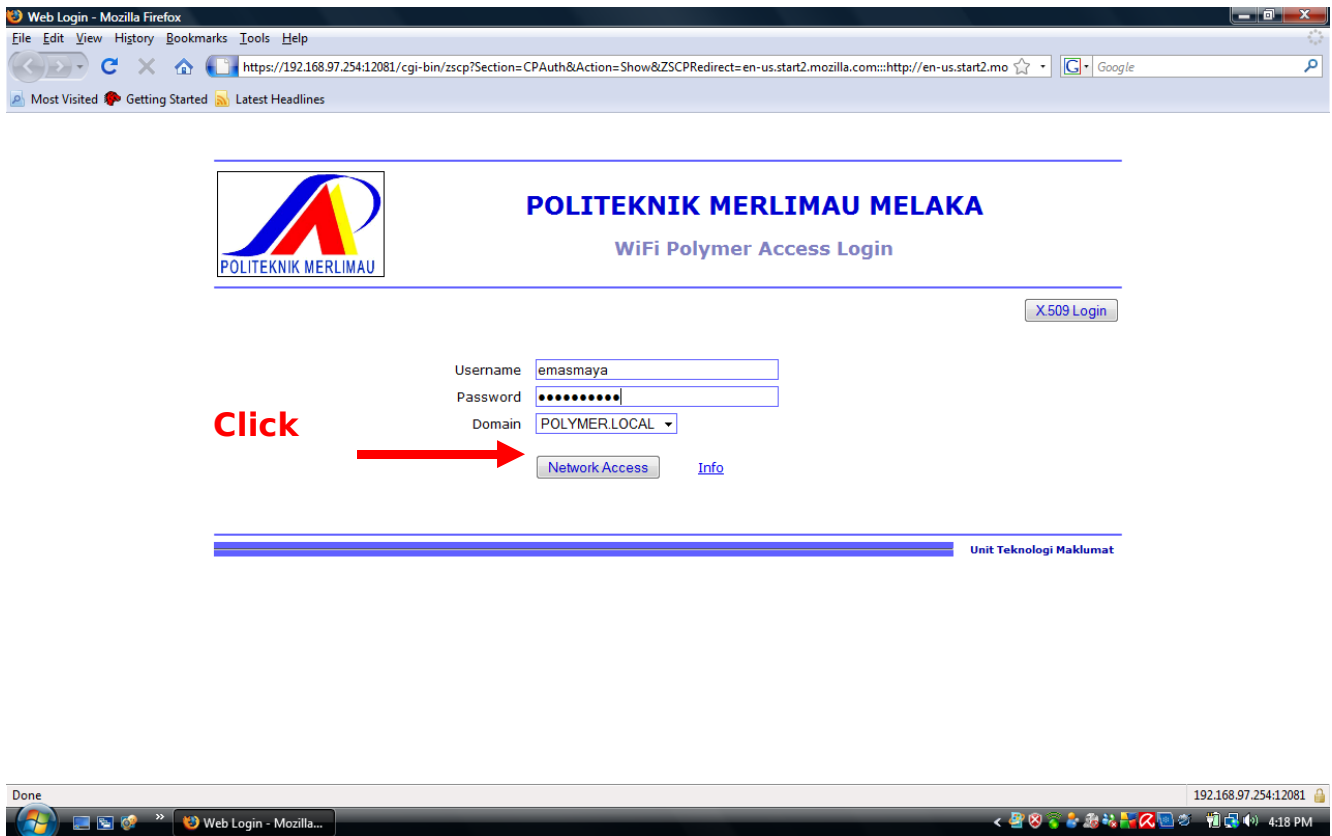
Web Login - Mozilla Firefox

File Edit View History Bookmarks Tools Help

https://192.168.97.254:12081/cgi-bin/zscp?Section=CPAuth&Action=Show&ZSCPRedirect=en-us.start2.mozilla.com:::http://en-us.start2.mo

Google

Most Visited Getting Started Latest Headlines

POLITEKNIK MERLIMAU

POLITEKNIK MERLIMAU MELAKA

WiFi Polymer Access Login

X.509 Login

Username emasmaya

Password ••••••••••

Domain POLYMER.LOCAL

Click

Network Access Info

Unit Teknologi Maklumat

Done

192.168.97.254:12081

Web Login - Mozilla...

4:18 PM